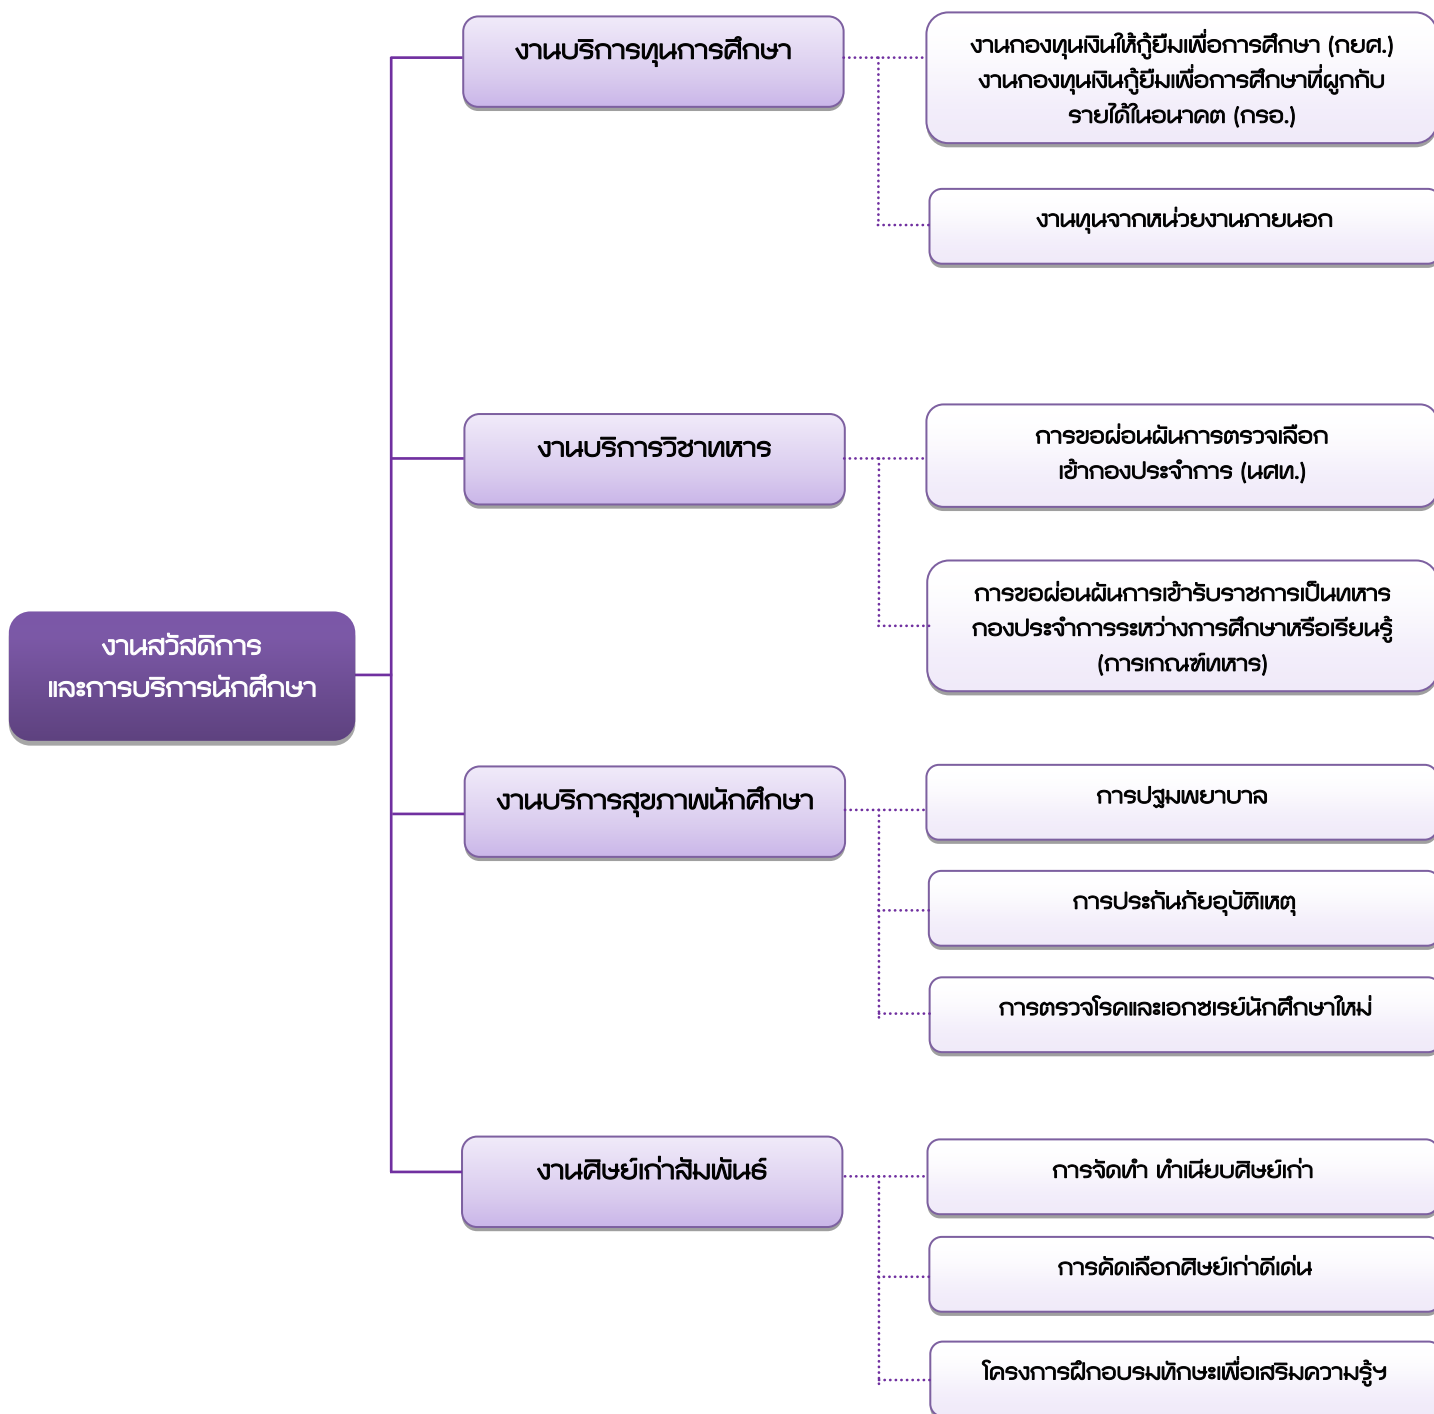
งานสวัสดิการ
และการบริการนักศึกษา

งานบริการทุนการศึกษา

งานกองทุนเงินให้กู้ยืมเพื่อการศึกษา (กยศ.)
งานกองทุนเงินกู้ยืมเพื่อการศึกษาที่ผูกกับรายได้ในอนาคต (กรอ.)

งานทุนจากหน่วยงานภายนอก

งานบริการวิชาทหาร

การขอผ่อนผันการตรวจเลือกเข้ากองประจำการ (นศท.)

การขอผ่อนผันการเข้ารับราชการเป็นทหารกองประจำการระหว่างการศึกษาหรือเรียนรู้ (การเกณฑ์ทหาร)

งานบริการสุขภาพนักศึกษา

การปฐมพยาบาล

การประกันภัยอุบัติเหตุ

การตรวจโรคและเอกซเรย์นักศึกษาใหม่

งานศิษย์เก่าสัมพันธ์

การจัดทำ ทำเนียบศิษย์เก่า

การคัดเลือกศิษย์เก่าดีเด่น

โครงการฝึกอบรมทักษะเพื่อเสริมความรู้ฯ